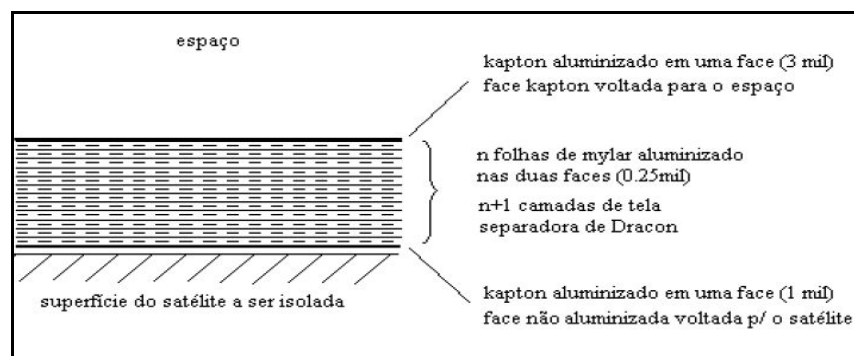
espaço

kapton aluminizado em uma face (3 mil)
face kapton voltada para o espaço

n folhas de mylar aluminizado
nas duas faces (0.25mil)

n+1 camadas de tela
separadora de Dracon

superfície do satélite a ser isolada

kapton aluminizado em uma face (1 mil)
face não aluminizada voltada p/ o satélite